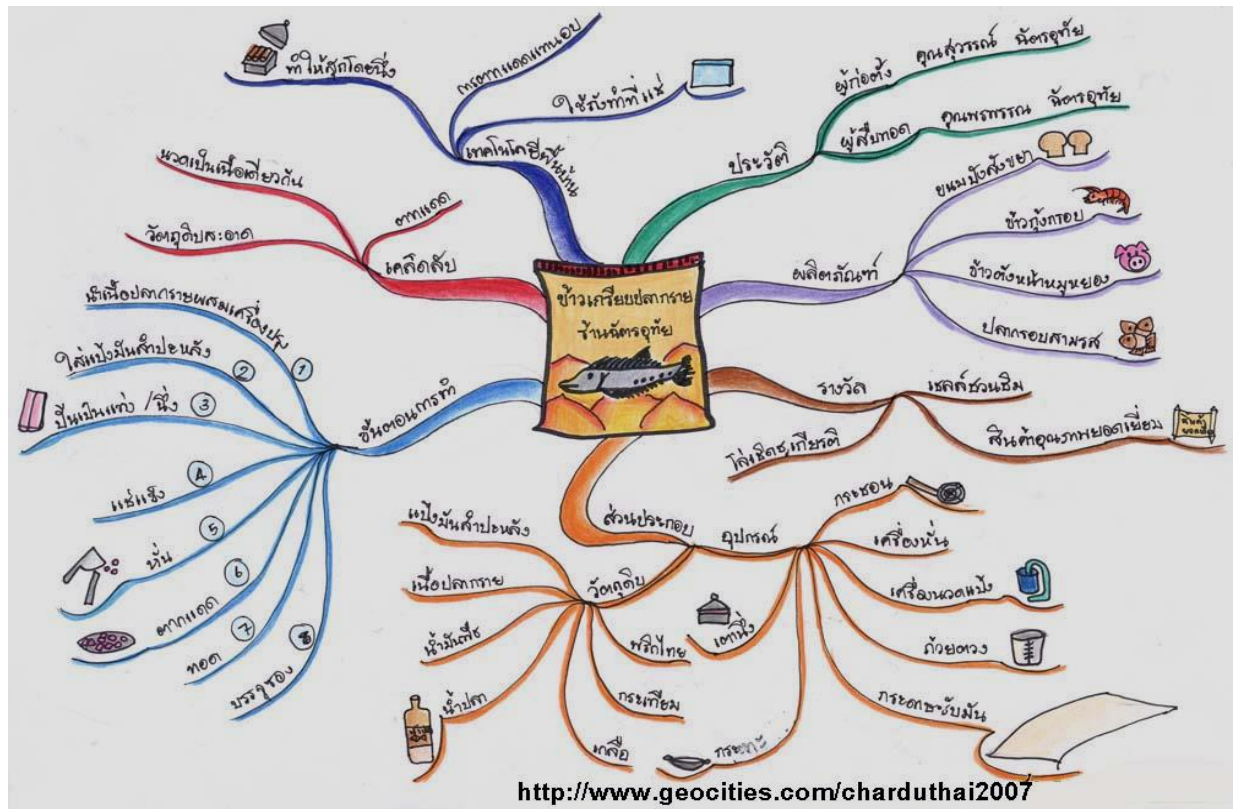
ข้าวเกรียบปลากราย ร้านฉัตรอุทัย

เทคโนโลยีพื้นบ้าน
ที่ให้สุกโดยนึ่ง
การตากแดดแทนอบ
ใช้ถังทำที่แช่

ประวัติ
ผู้ก่อตั้ง คุณสุวรรณ์ ฉัตรอุทัย
ผู้สืบทอด คุณพรภรรณ ฉัตรอุทัย

ผลิตภัณฑ์
ขนมปังสังขยา
ข้าวเกรียบกุ้งกรอบ
ข้าวตังหน้าหมูหยอง
ปลากรอบสามรส

รางวัล
เชลล์ชวนชิม
สินค้าคุณภาพยอดเยี่ยม
โล่เชิดชูเกียรติ

ส่วนประกอบ
วัตถุดิบ
แป้งมันสำปะหลัง
เนื้อปลากราย
น้ำมันพืช
น้ำปลา
เกลือ
กระเทียม
พริกไทย

อุปกรณ์
กระชอน
เครื่องหั่น
เครื่องนวดแป้ง
ถ้วยตวง
กระดาษซับมัน
กระทะ
เตานึ่ง

เคล็ดลับ
นวดเป็นเนื้อเดียวกัน
ตากแดด
วัตถุดิบสะอาด

ขั้นตอนการทำ
นำเนื้อปลากรายผสมเครื่องปรุง ①
ใส่แป้งมันสำปะหลัง ②
ปั้นเป็นแท่ง / นึ่ง ③
แช่แข็ง ④
หั่น ⑤
ตากแดด ⑥
ทอด ⑦
บรรจุซอง ⑧

http://www.geocities.com/charduthai2007